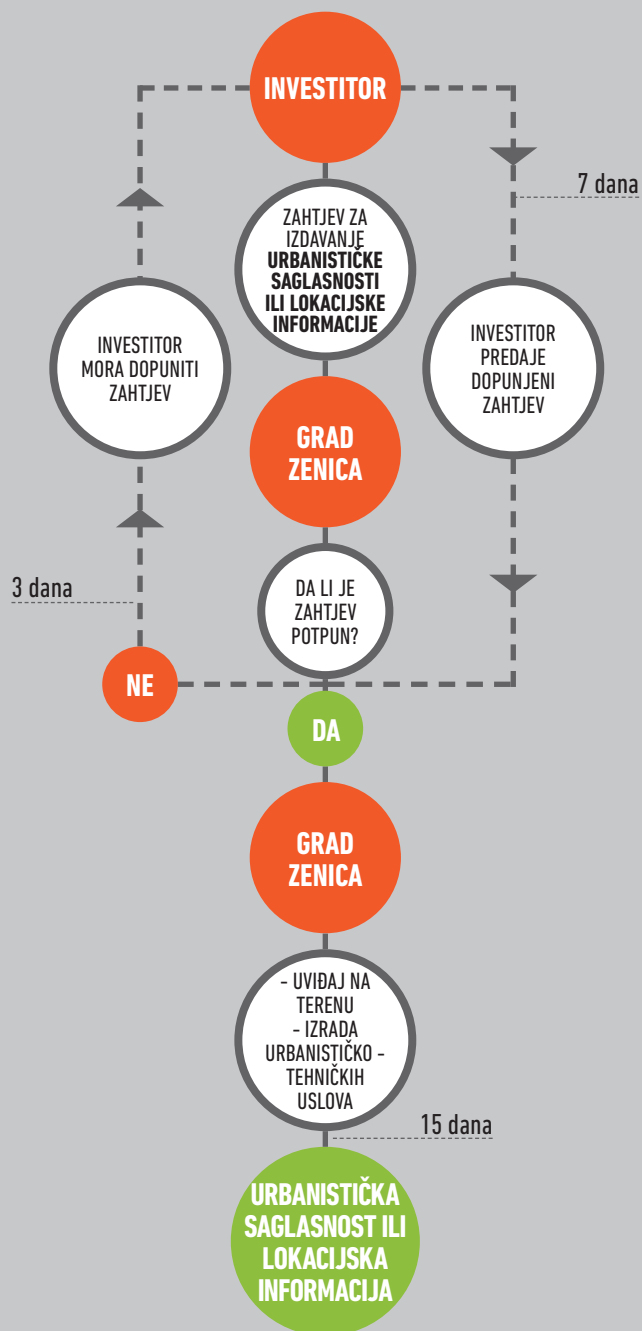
INVESTITOR

7 dana

ZAHTJEV ZA IZDAVANJE **URBANISTIČKE SAGLASNOSTI ILI LOKACIJSKE INFORMACIJE**

INVESTITOR MORA DOPUNITI ZAHTJEV

INVESTITOR PREDAJE DOPUNJENI ZAHTJEV

GRAD ZENICA

3 dana

DA LI JE ZAHTJEV POTPUN?

NE

DA

GRAD ZENICA

- UVIĐAJ NA TERENU
- IZRADA URBANISTIČKO - TEHNIČKIH USLOVA

15 dana

URBANISTIČKA SAGLASNOST ILI LOKACIJSKA INFORMACIJA